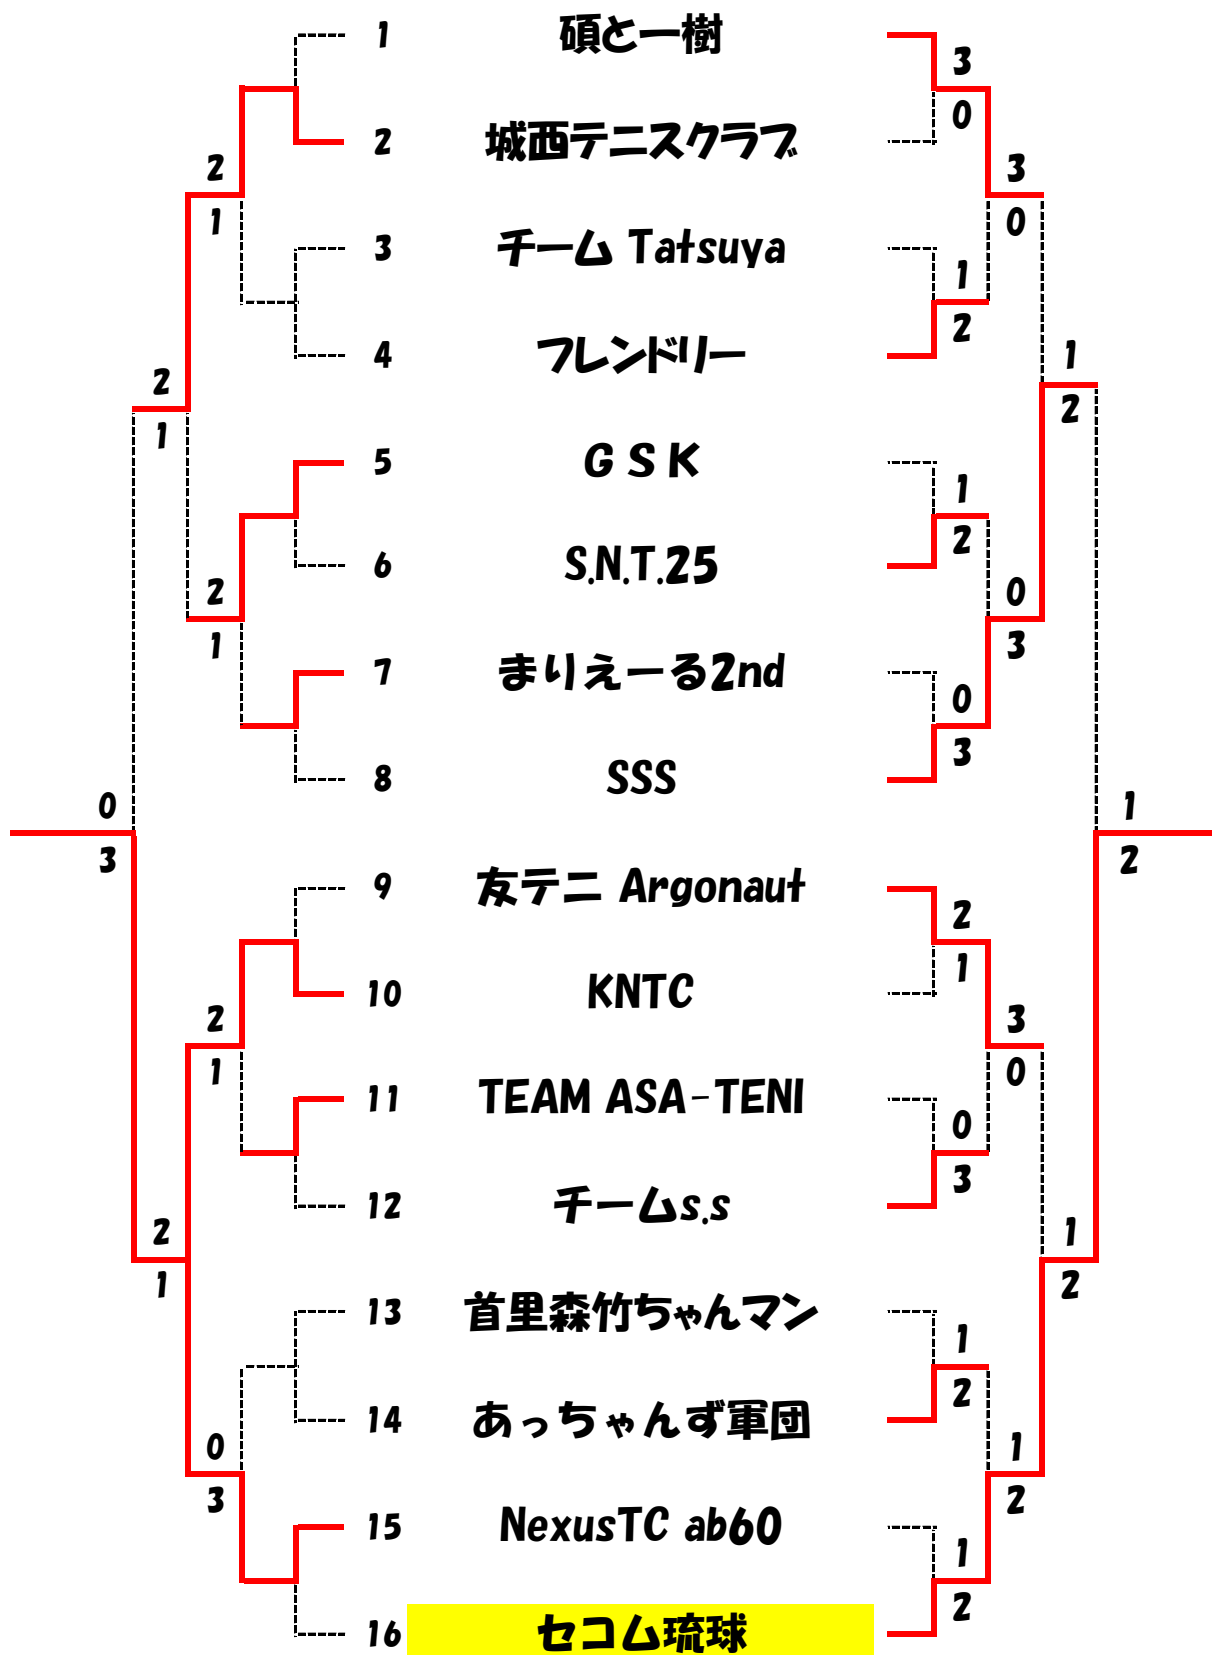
1 碩と一樹
2 城西テニスクラブ
3 チーム Tatsuya
4 フレンドリー
5 G S K
6 S.N.T.25
7 まりえーる2nd
8 SSS
9 友テニ Argonaut
10 KNTC
11 TEAM ASA-TENI
12 チームs.s
13 首里森竹ちゃんマン
14 あっちゃんず軍団
15 NexusTC ab60
16 セコム琉球

2
1
2
1
2
1
0
3
2
1
2
1
0
3

3
0
3
0
1
2
1
2
1
2
0
3
0
3
1
2
2
1
3
0
0
3
1
2
1
2
1
2
1
2